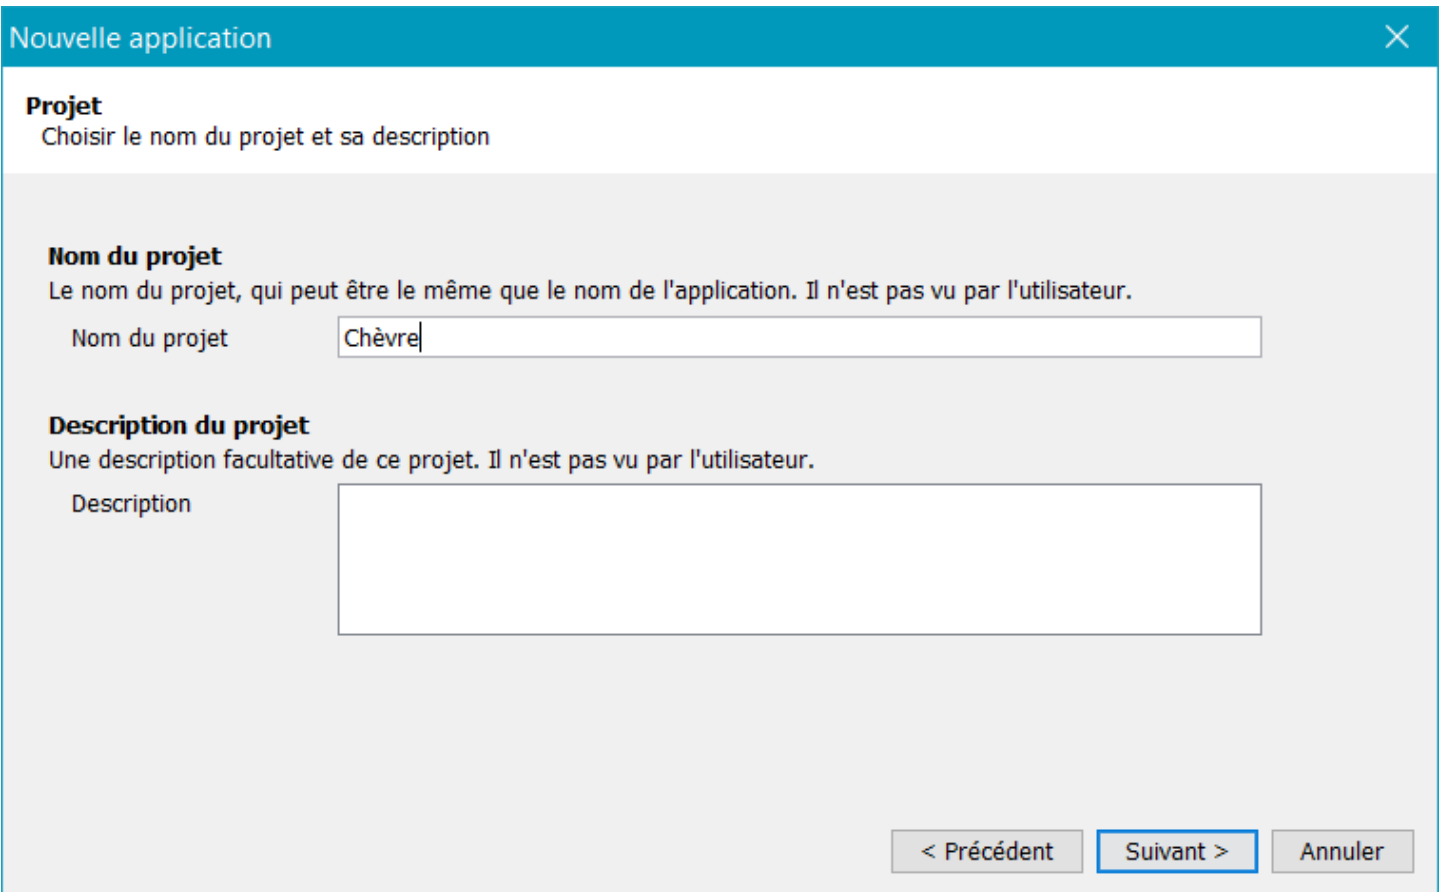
Nouvelle application

Projet
Choisir le nom du projet et sa description

Nom du projet
Le nom du projet, qui peut être le même que le nom de l'application. Il n'est pas vu par l'utilisateur.
Nom du projet
Chèvre

Description du projet
Une description facultative de ce projet. Il n'est pas vu par l'utilisateur.
Description

< Précédent
Suivant >
Annuler